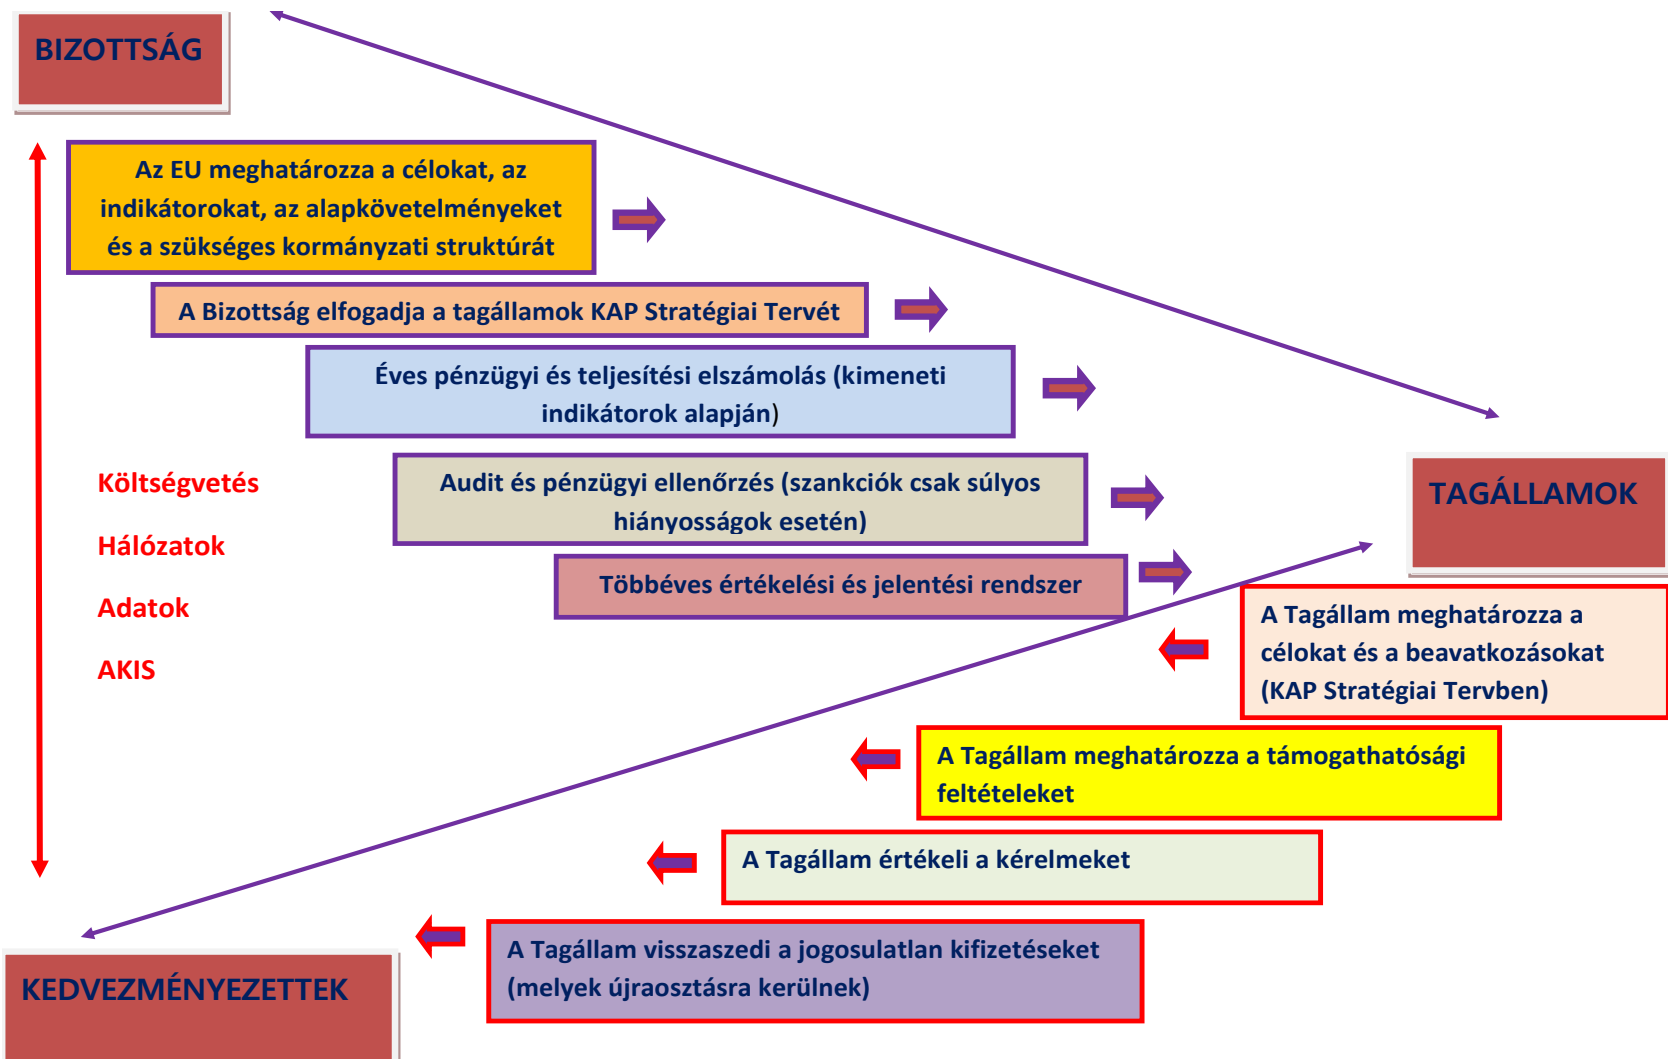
BIZOTTSÁG

Az EU meghatározza a célokat, az indikátorokat, az alapkövetelményeket és a szükséges kormányzati struktúrát

A Bizottság elfogadja a tagállamok KAP Stratégiai Tervét

Éves pénzügyi és teljesítési elszámolás (kimeneti indikátorok alapján)

Költségvetés

Hálózatok

Adatok

AKIS

Audit és pénzügyi ellenőrzés (szankciók csak súlyos hiányosságok esetén)

TAGÁLLAMOK

Többéves értékelési és jelentési rendszer

A Tagállam meghatározza a célokat és a beavatkozásokat (KAP Stratégiai Tervben)

A Tagállam meghatározza a támogathatósági feltételeket

A Tagállam értékeli a kérelmeket

A Tagállam visszaszedi a jogosulatlan kifizetéseket (melyek újraosztásra kerülnek)

KEDVEZMÉNYEZETTEK